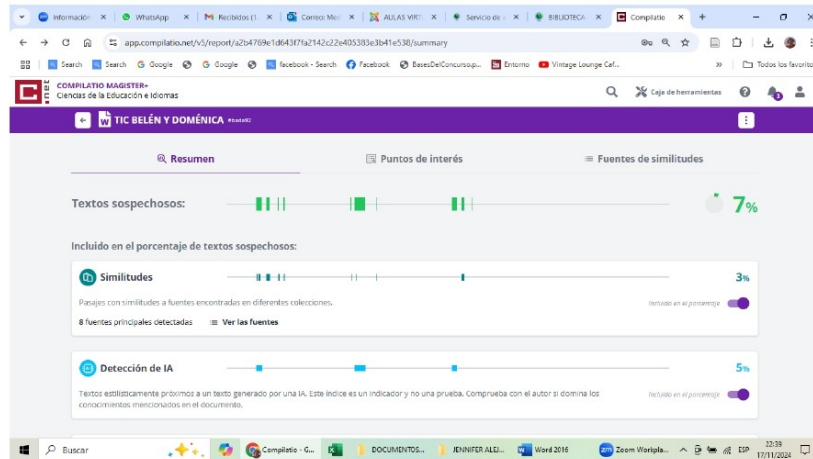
Informació × WhatsApp × Recibidos (1 × Correo: Mel × AULAS VIRT × Servicio de × BIBLIOTECA × Compilatio × +

app.compilatio.net/v5/report/a2b4769e1d643f7fa2142c22e405383e3b41e538/summary

Search Search Google Google facebook - Search Facebook BasesDelConcurso.p... Entorno Vintage Lounge Caf... » Todos los favoritos

COMPILATIO MAGISTER+
Ciencias de la Educación e Idiomas

Caja de herramientas

TIC BELÉN Y DOMÉNICA

Resumen Puntos de interés Fuentes de similitudes

Textos sospechosos: 7%

Incluido en el porcentaje de textos sospechosos:

Similitudes 3%

Pasajes con similitudes a fuentes encontradas en diferentes colecciones.

Incluido en el porcentaje

8 fuentes principales detectadas Ver las fuentes

Detección de IA 5%

Textos estilísticamente próximos a un texto generado por una IA. Este índice es un indicador y no una prueba. Comprueba con el autor si domina los conocimientos mencionados en el documento.

Incluido en el porcentaje

Buscar Compilatio - G... DOCUMENTOS... JENNIFER ALEJ... Word 2016 Zoom Workpla... ESP 22:39 17/11/2024